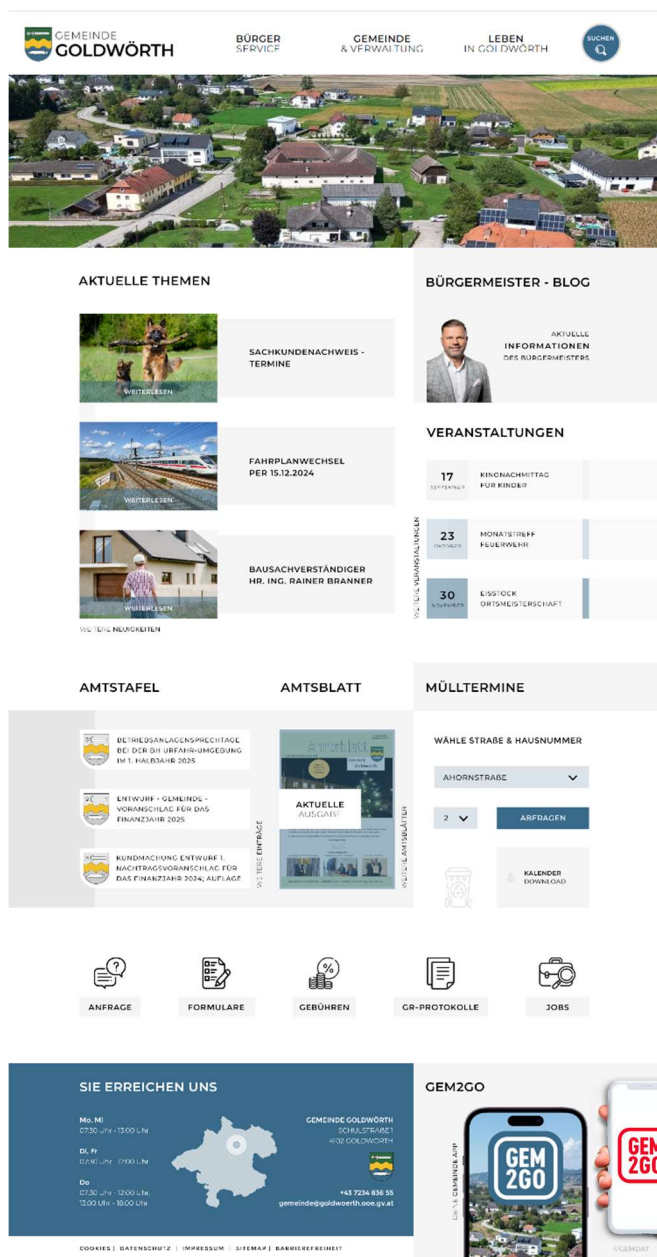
GEMEINDE GOLDWÖRTH

BÜRGER SERVICE

GEMEINDE & VERWALTUNG

LEBEN IN GOLDWÖRTH

SUCHEN

AKTUELLE THEMEN

WEITERLESEN

SACHKUNDENACHWEIS - TERMINE

WEITERLESEN

FAHRPLANWECHSEL PER 15.12.2024

WEITERLESEN

BAUSACHVERSTÄNDIGER HR. ING. RAINER BRANNER

WEITERE NEUIGKEITEN

BÜRGERMEISTER - BLOG

AKTUELLE INFORMATIONEN DES BÜRGERMEISTERS

VERANSTALTUNGEN

17 SEPTEMBER KINONACHMITTAG FÜR KINDER

23 OKTOBER MONATSTREFF FEUERWEHR

30 NOVEMBER EISSTOCK ORTSMEISTERSCHAFT

WEITERE VERANSTALTUNGEN

AMTSTAFEL

BETRIEBSANLAGENSPRECHTAGE BEI DER BH URFAHR-UMGEBUNG IM 1. HALBJAHR 2025

ENTWURF - GEMEINDE - VORANSCHLAG FÜR DAS FINANZJAHR 2025

KUNDMACHUNG ENTWURF 1. NACHTRAGSVORANSCHLAG FÜR DAS FINANZJAHR 2024; AUFLAGE

WEITERE EINTRÄGE

AMTSBLATT

Amtsblatt

AKTUELLE AUSGABE

WEITERE AMTSBLÄTTER

MÜLLTERMINE

WÄHLE STRAßE & HAUSNUMMER

AHORNSTRAßE

2

ANFRAGEN

KALENDER DOWNLOAD

ANFRAGE

FORMULARE

GEBÜHREN

GR-PROTOKOLLE

JOBS

SIE ERREICHEN UNS

Mo, Mi
07:30 Uhr - 13:00 Uhr

Di, Fr
07:30 Uhr - 12:00 Uhr

Do
07:30 Uhr - 12:00 Uhr,
13:00 Uhr - 18:00 Uhr

GEMEINDE GOLDWÖRTH
SCHULSTRAßE 1
4102 GOLDWÖRTH

+43 7234 836 55
gemeinde@goldwoerth.ooe.gv.at

GEM2GO

UNSERE GEMEINDE APP

GEM 2GO

GEM 2GO

COOKIES | DATENSCHUTZ | IMPRESSUM | SITEMAP | BARRIEREFREIHEIT

©GEMDAT